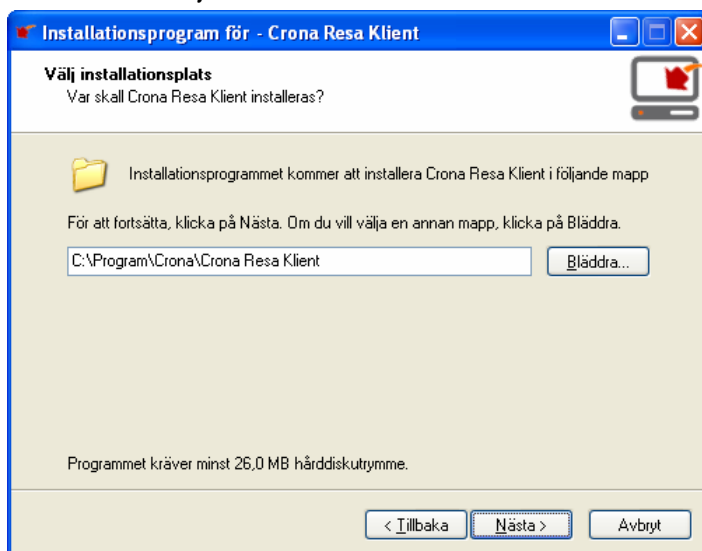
Installationsprogram för - Crona Resa Klient

Välj installationsplats
Var skall Crona Resa Klient installeras?

Installationsprogrammet kommer att installera Crona Resa Klient i följande mapp

För att fortsätta, klicka på Nästa. Om du vill välja en annan mapp, klicka på Bläddra.

C:\Program\Crona\Crona Resa Klient

Bläddra...

Programmet kräver minst 26,0 MB hårddiskutrymme.

< Tillbaka

Nästa >

Avbryt